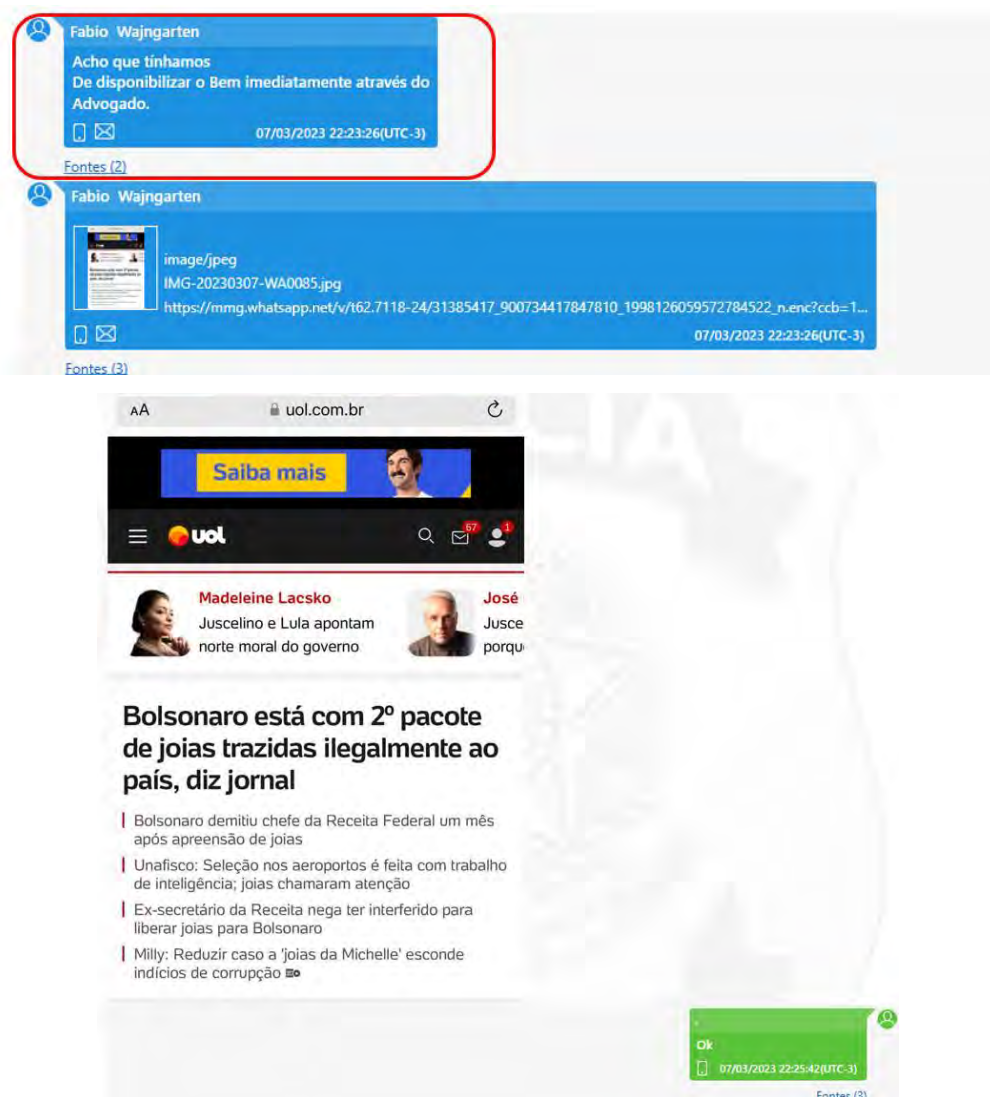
Fabio Wajngarten
Acho que tínhamos
De disponibilizar o Bem imediatamente através do Advogado.
07/03/2023 22:23:26(UTC-3)
Fontes (2)

Fabio Wajngarten
image/jpeg
IMG-20230307-WA0085.jpg
https://mmg.whatsapp.net/v/t62.7118-24/31385417_900734417847810_1998126059572784522_n.enc?ccb=1...
07/03/2023 22:23:26(UTC-3)
Fontes (3)

AA uol.com.br
Saiba mais
uol
67
1
Madeleine Lacsko
Juscelino e Lula apontam norte moral do governo
José
Jusce
porqu

Bolsonaro está com 2º pacote de joias trazidas ilegalmente ao país, diz jornal

Bolsonaro demitiu chefe da Receita Federal um mês após apreensão de joias
Unafisco: Seleção nos aeroportos é feita com trabalho de inteligência; joias chamaram atenção
Ex-secretário da Receita nega ter interferido para liberar joias para Bolsonaro
Milly: Reduzir caso a 'joias da Michelle' esconde indícios de corrupção

Ok
07/03/2023 22:25:42(UTC-3)
Fontes (3)